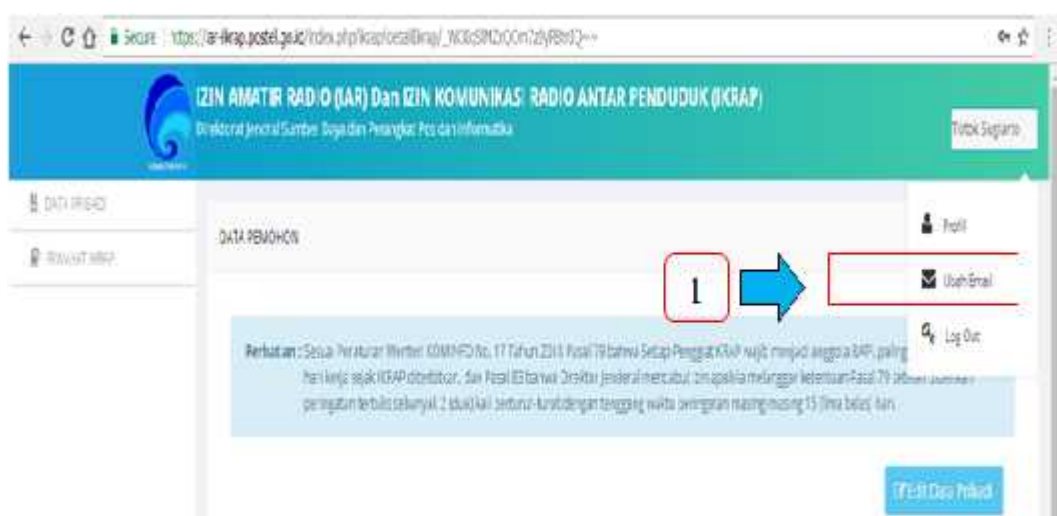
Secure https://iar-ikrap.postel.go.id/index.php/ikrap/detailIkrap/_W0tzSlM2rQOm7zlyRBtrlQ==

IZIN AMATIR RADIO (IAR) Dan IZIN KOMUNIKASI RADIO ANTAR PENDUDUK (IKRAP)

Direktorat Jenderal Sumber Daya dan Perangkat Pos dan Informatika

Totok Sugiarto

DATA PRIBADI

RIWAYAT IKRAP

DATA PEMOHON

Profil

1

Ubah Email

Log Out

Perhatian : Sesuai Peraturan Menteri KOMINFO No. 17 Tahun 2018 Pasal 78 bahwa Setiap Pengguna IKRAP wajib menjadi anggota RAPI, paling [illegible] hari kerja sejak IKRAP diterbitkan, dan Pasal 83 bahwa Direktur Jenderal mencabut izin apabila melanggar ketentuan Pasal 79 setelah diberikan peringatan tertulis sebanyak 2 (dua) kali berturut-turut dengan tenggang waktu peringatan masing-masing 15 (lima belas) hari.

Edit Data Pribadi